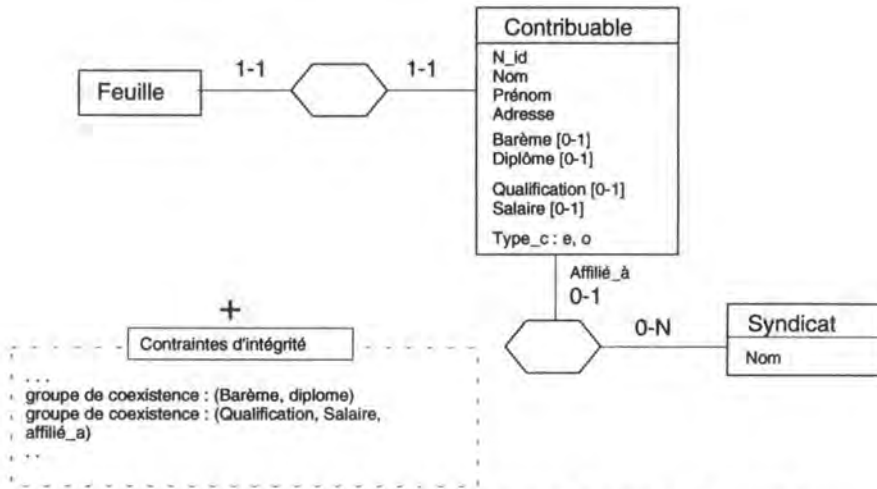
Feuille

1-1

1-1

Contribuable

N_id
Nom
Prénom
Adresse

Barème [0-1]
Diplôme [0-1]

Qualification [0-1]
Salaire [0-1]

Type_c : e, o

Affilié_à
0-1

0-N

Syndicat

Nom

+

Contraintes d'intégrité

...
groupe de coexistence : (Barème, diplome)
groupe de coexistence : (Qualification, Salaire, affilié_a)
...